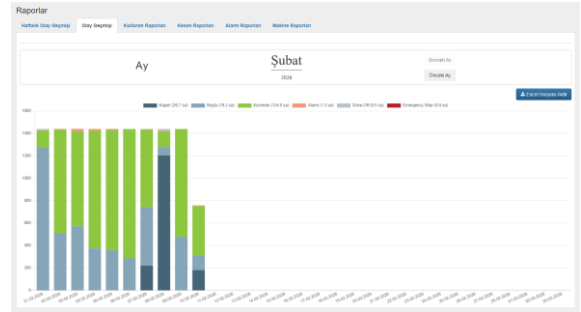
Raporlar

Haftalık Olay Geçmişi | Olay Geçmişi | Kullanım Raporları | Kesim Raporları | Alarm Raporları | Makine Raporları

Ay

Şubat

2026

Sonraki Ay

Önceki Ay

Excel Dosyası İndir

Kesim (26.7 sa) | Boşta (76.2 sa) | Kesimde (124.8 sa) | Alarm (1.3 sa) | Drive Off (0.0 sa) | Emergency Stop (0.0 sa)

1600
1400
1200
1000
800
600
400
200
0

01.02.2026
02.02.2026
03.02.2026
04.02.2026
05.02.2026
06.02.2026
07.02.2026
08.02.2026
09.02.2026
10.02.2026
11.02.2026
12.02.2026
13.02.2026
14.02.2026
15.02.2026
16.02.2026
17.02.2026
18.02.2026
19.02.2026
20.02.2026
21.02.2026
22.02.2026
23.02.2026
24.02.2026
25.02.2026
26.02.2026
27.02.2026
28.02.2026
01.03.2026
02.03.2026